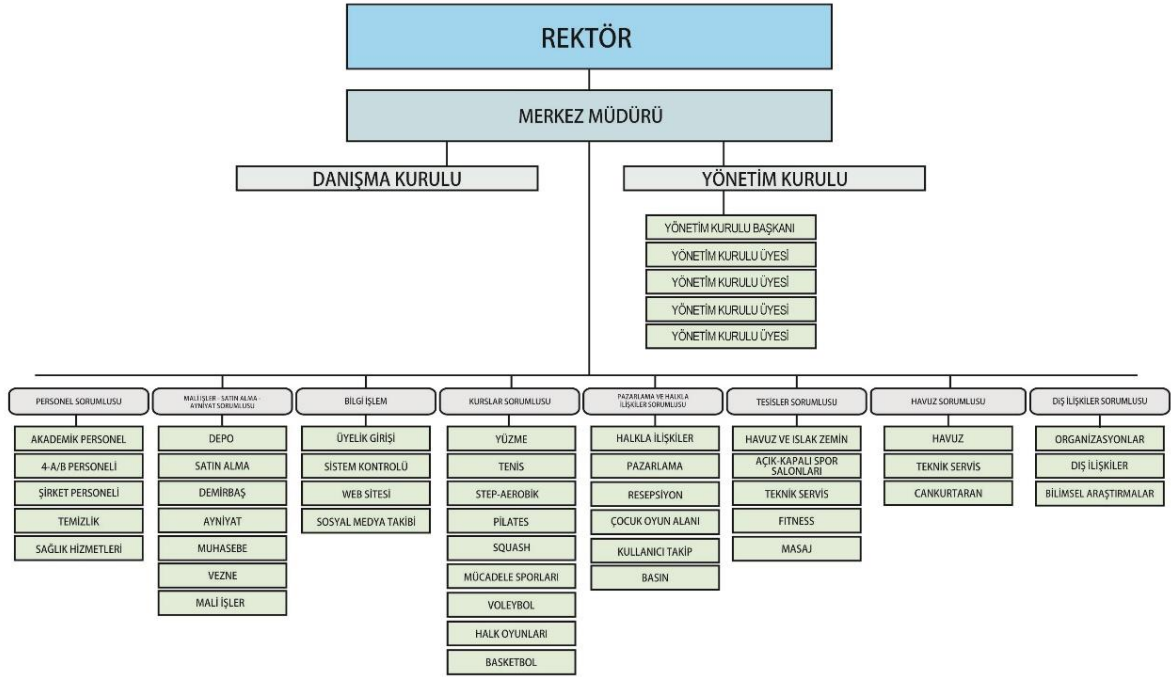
REKTÖR

MERKEZ MÜDÜRÜ

DANIŞMA KURULU

YÖNETİM KURULU

YÖNETİM KURULU BAŞKANI
YÖNETİM KURULU ÜYESİ
YÖNETİM KURULU ÜYESİ
YÖNETİM KURULU ÜYESİ
YÖNETİM KURULU ÜYESİ

PERSONEL SORUMLUSU
AKADEMİK PERSONEL
4-A/B PERSONELİ
ŞİRKET PERSONELİ
TEMİZLİK
SAĞLIK HİZMETLERİ

MALİ İŞLER - SATIN ALMA - AYNİYAT SORUMLUSU
DEPO
SATIN ALMA
DEMİRBAŞ
AYNİYAT
MUHASEBE
VEZNE
MALİ İŞLER

BİLGİ İŞLEM
ÜYELİK GİRİŞİ
SİSTEM KONTROLÜ
WEB SİTESİ
SOSYAL MEDYA TAKİBİ

KURSLAR SORUMLUSU
YÜZME
TENİS
STEP-AEROBİK
PİLATES
SQUASH
MÜCADELE SPORLARI
VOLEYBOL
HALK OYUNLARI
BASKETBOL

PAZARLAMA VE HALKLA İLİŞKİLER SORUMLUSU
HALKLA İLİŞKİLER
PAZARLAMA
RESEPSİYON
ÇOCUK OYUN ALANI
KULLANICI TAKİP
BASIN

TESİSLER SORUMLUSU
HAVUZ VE ISLAK ZEMİN
AÇIK-KAPALI SPOR SALONLARI
TEKNİK SERVİS
FITNESS
MASAJ

HAVUZ SORUMLUSU
HAVUZ
TEKNİK SERVİS
CANKURTARAN

DIŞ İLİŞKİLER SORUMLUSU
ORGANİZASYONLAR
DIŞ İLİŞKİLER
BİLİMSEL ARAŞTIRMALAR